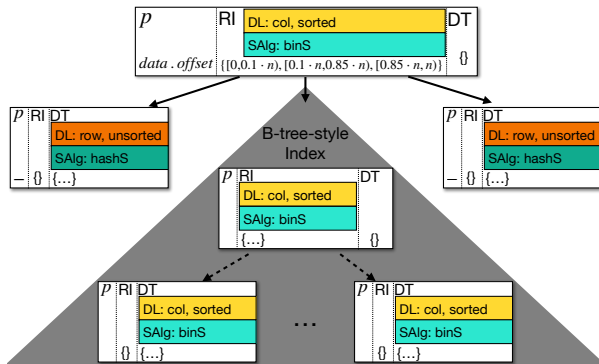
$p$ RI DL: col, sorted DT

SAlg: binS

$data . offset$ $\{[0, 0.1 \cdot n), [0.1 \cdot n, 0.85 \cdot n), [0.85 \cdot n, n)\}$ {}

$p$ RI DT

DL: row, unsorted

SAlg: hashS

– {} {...}

B-tree-style Index

$p$ RI DT

DL: col, sorted

SAlg: binS

{...} {}

$p$ RI DT

DL: row, unsorted

SAlg: hashS

– {} {...}

$p$ RI DT

DL: col, sorted

SAlg: binS

{} {...}

...

$p$ RI DT

DL: col, sorted

SAlg: binS

{} {...}